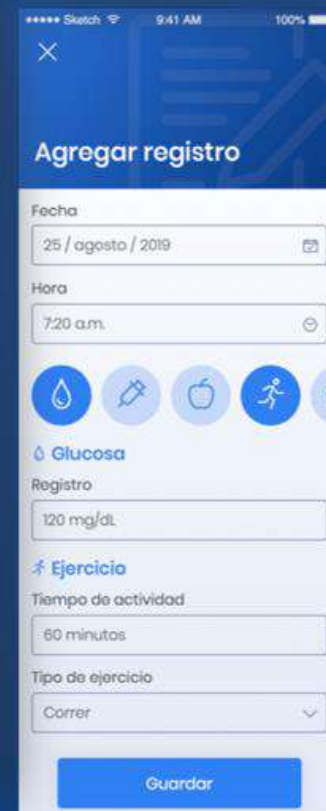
••••• Sketch 9:41 AM 100%

×

Agregar registro

Fecha

25 / agosto / 2019

Hora

7:20 a.m.

Glucosa

Registro

120 mg/dL

Ejercicio

Tiempo de actividad

60 minutos

Tipo de ejercicio

Correr

Guardar